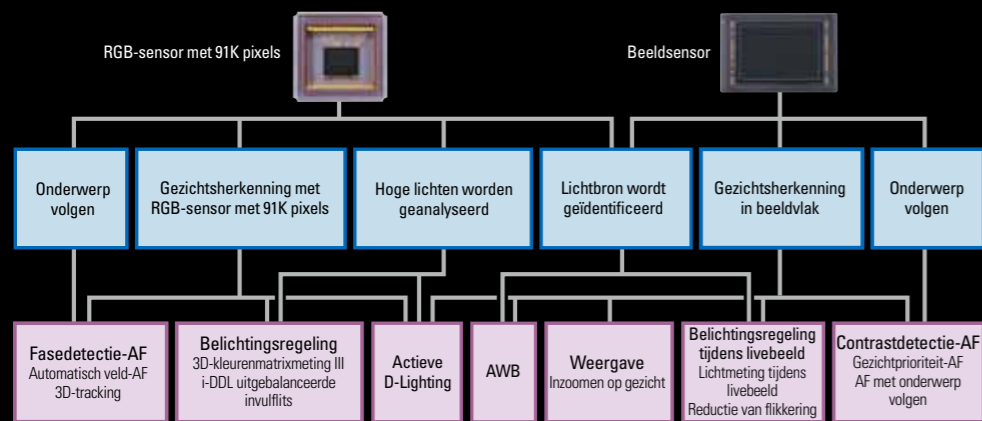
RGB-sensor met 91K pixels

Beeldsensor

Onderwerp volgen

Gezichtsherkenning met RGB-sensor met 91K pixels

Hoge lichten worden geanalyseerd

Lichtbron wordt geïdentificeerd

Gezichtsherkenning in beeldvlak

Onderwerp volgen

Fasedetectie-AF
Automatisch veld-AF
3D-tracking

Belichtingsregeling
3D-kleurenmatrixmeting III
i-DDL uitgebalanceerde invulflits

Actieve D-Lighting

AWB

Weergave
Inzoomen op gezicht

Belichtingsregeling tijdens livebeeld
Lichtmeting tijdens livebeeld
Reductie van flikkering

Contrastdetectie-AF
Gezichtprioriteit-AF
AF met onderwerp volgen